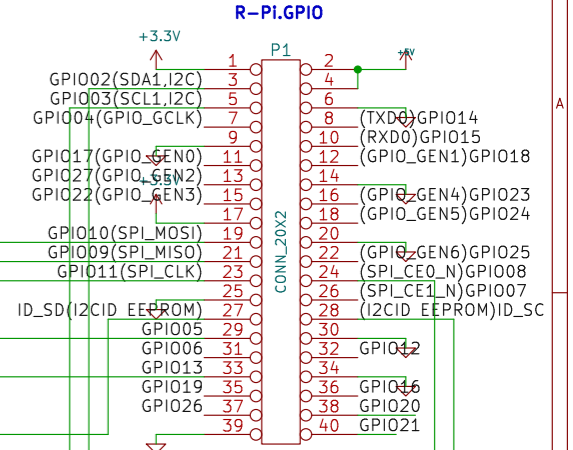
R-Pi.GPIO

+3.3V

P1

+5V

1 2
GPIO02(SDA1,I2C) 3 4
GPIO03(SCL1,I2C) 5 6
GPIO04(GPIO_GCLK) 7 8 (TXD0)GPIO14
9 10 (RXD0)GPIO15
GPIO17(GPIO_GEN0) 11 12 (GPIO_GEN1)GPIO18
GPIO27(GPIO_GEN2) 13 14
+3.3V
GPIO22(GPIO_GEN3) 15 16 (GPIO_GEN4)GPIO23
17 18 (GPIO_GEN5)GPIO24
GPIO10(SPI_MOSI) 19 20
GPIO09(SPI_MISO) 21 22 (GPIO_GEN6)GPIO25
GPIO11(SPI_CLK) 23 24 (SPI_CE0_N)GPIO08
25 26 (SPI_CE1_N)GPIO07
ID_SD(I2CID EEPROM) 27 28 (I2CID EEPROM)ID_SC
GPIO05 29 30
GPIO06 31 32 GPIO12
GPIO13 33 34
GPIO19 35 36 GPIO16
GPIO26 37 38 GPIO20
39 40 GPIO21

CONN_20X2

A